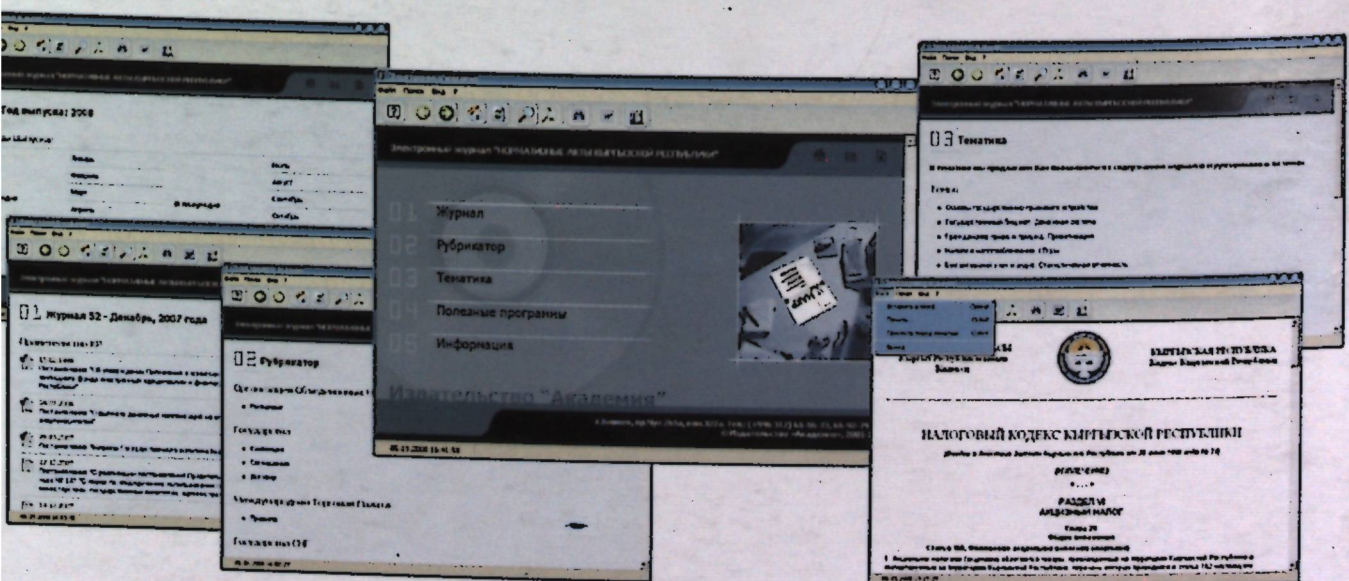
Год выпуска: 2008

Электронный журнал "НОРМАТИВНЫЕ АКТЫ КЫРГЫЗСКОЙ РЕСПУБЛИКИ"

01 Журнал

02 Рубрикатор

03 Тематика

04 Полезные программы

05 Информация

Издательство "Академия"

05.11.2008 15:41:58

03 Тематика

Темы:

01 Журнал 52 - Декабрь, 2007 года

02 Рубрикатор

КЫРГЫЗСКАЯ РЕСПУБЛИКА

НАЛОГОВЫЙ КОДЕКС КЫРГЫЗСКОЙ РЕСПУБЛИКИ

РАЗДЕЛ VI
АКЦИЗНЫЙ НАЛОГ